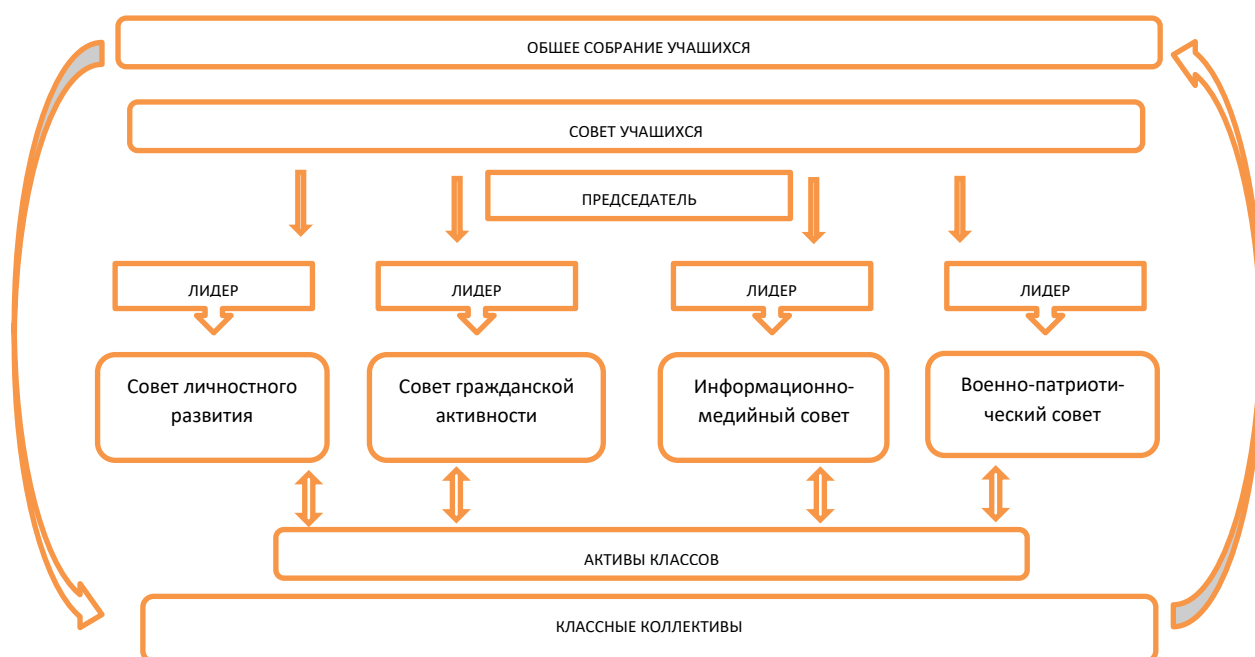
ОБЩЕЕ СОБРАНИЕ УЧАЩИХСЯ

СОВЕТ УЧАЩИХСЯ

ПРЕДСЕДАТЕЛЬ

ЛИДЕР

ЛИДЕР

ЛИДЕР

ЛИДЕР

Совет личностного развития

Совет гражданской активности

Информационно-медийный совет

Военно-патриотический совет

АКТИВЫ КЛАССОВ

КЛАССНЫЕ КОЛЛЕКТИВЫ